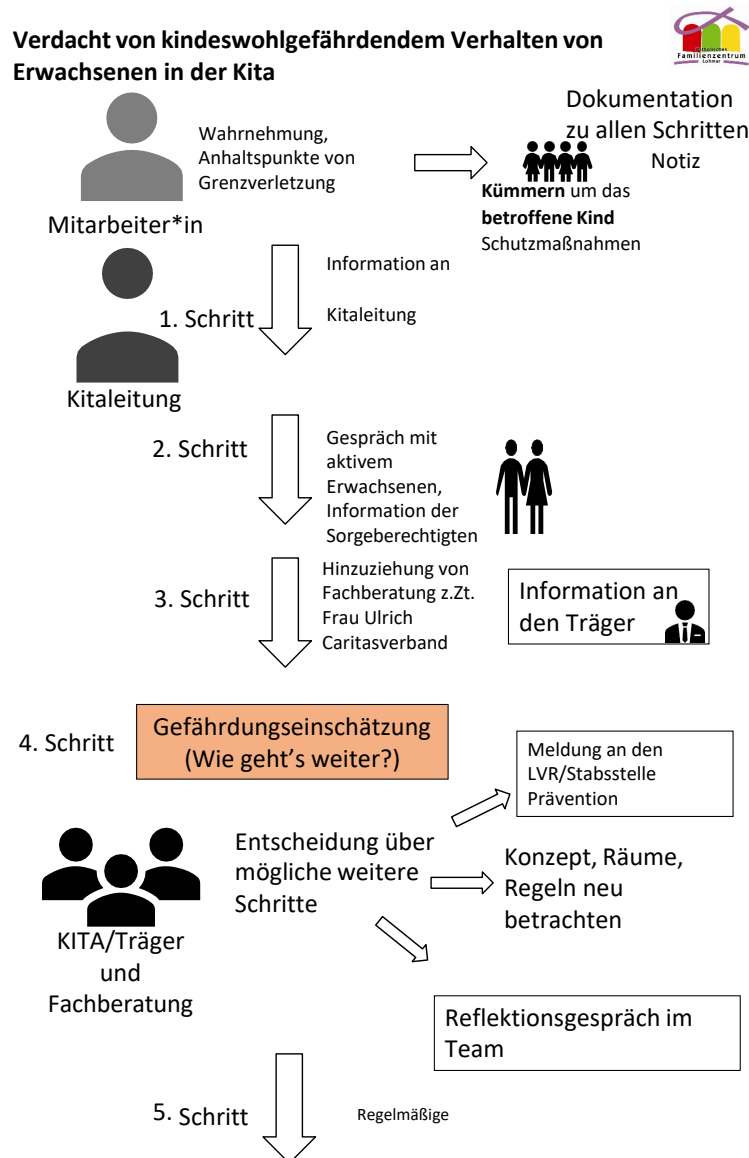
Verdacht von kindeswohlgefährdendem Verhalten von Erwachsenen in der Kita

Familienzentrum

Dokumentation zu allen Schritten

Notiz

Wahrnehmung, Anhaltspunkte von Grenzverletzung

Kümmern um das betroffene Kind Schutzmaßnahmen

Mitarbeiter*in

Information an Kitaleitung

1. Schritt

Kitaleitung

2. Schritt

Gespräch mit aktivem Erwachsenen, Information der Sorgeberechtigten

3. Schritt

Hinzuziehung von Fachberatung z.Zt. Frau Ulrich Caritasverband

Information an den Träger

4. Schritt

Gefährdungseinschätzung (Wie geht's weiter?)

Meldung an den LVR/Stabsstelle Prävention

Entscheidung über mögliche weitere Schritte

Konzept, Räume, Regeln neu betrachten

KITA/Träger und Fachberatung

Reflektionsgespräch im Team

5. Schritt

Regelmäßige